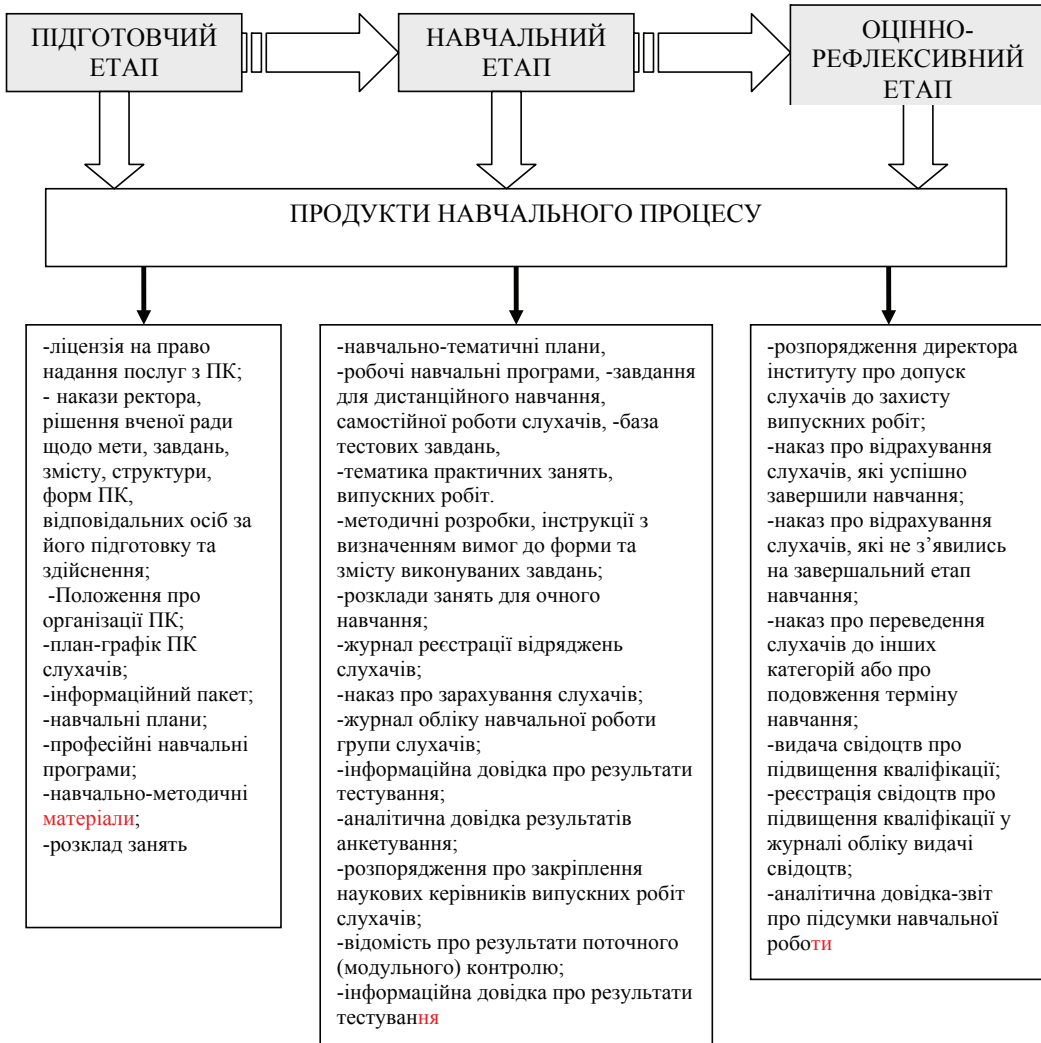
ПІДГОТОВЧИЙ ЕТАП

НАВЧАЛЬНИЙ ЕТАП

ОЦІННО-РЕФЛЕКСИВНИЙ ЕТАП

ПРОДУКТИ НАВЧАЛЬНОГО ПРОЦЕСУ

-ліцензія на право надання послуг з ПК;
- накази ректора, рішення вченої ради щодо мети, завдань, змісту, структури, форм ПК, відповідальних осіб за його підготовку та здійснення;
-Положення про організації ПК;
-план-графік ПК слухачів;
-інформаційний пакет;
-навчальні плани;
-професійні навчальні програми;
-навчально-методичні матеріали;
-розклад занять

-навчально-тематичні плани,
-робочі навчальні програми, -завдання для дистанційного навчання, самостійної роботи слухачів, -база тестових завдань,
-тематика практичних занять, випускних робіт.
-методичні розробки, інструкції з визначенням вимог до форми та змісту виконуваних завдань;
-розклади занять для очного навчання;
-журнал реєстрації відряджень слухачів;
-наказ про зарахування слухачів;
-журнал обліку навчальної роботи групи слухачів;
-інформаційна довідка про результати тестування;
-аналітична довідка результатів анкетування;
-розпорядження про закріплення наукових керівників випускних робіт слухачів;
-відомість про результати поточного (модульного) контролю;
-інформаційна довідка про результати тестування

-розпорядження директора інституту про допуск слухачів до захисту випускних робіт;
-наказ про відрахування слухачів, які успішно завершили навчання;
-наказ про відрахування слухачів, які не з’явились на завершальний етап навчання;
-наказ про переведення слухачів до інших категорій або про подовження терміну навчання;
-видача свідоцтв про підвищення кваліфікації;
-реєстрація свідоцтв про підвищення кваліфікаці у журналі обліку видачі свідоцтв;
-аналітична довідка-звіт про підсумки навчальної роботи